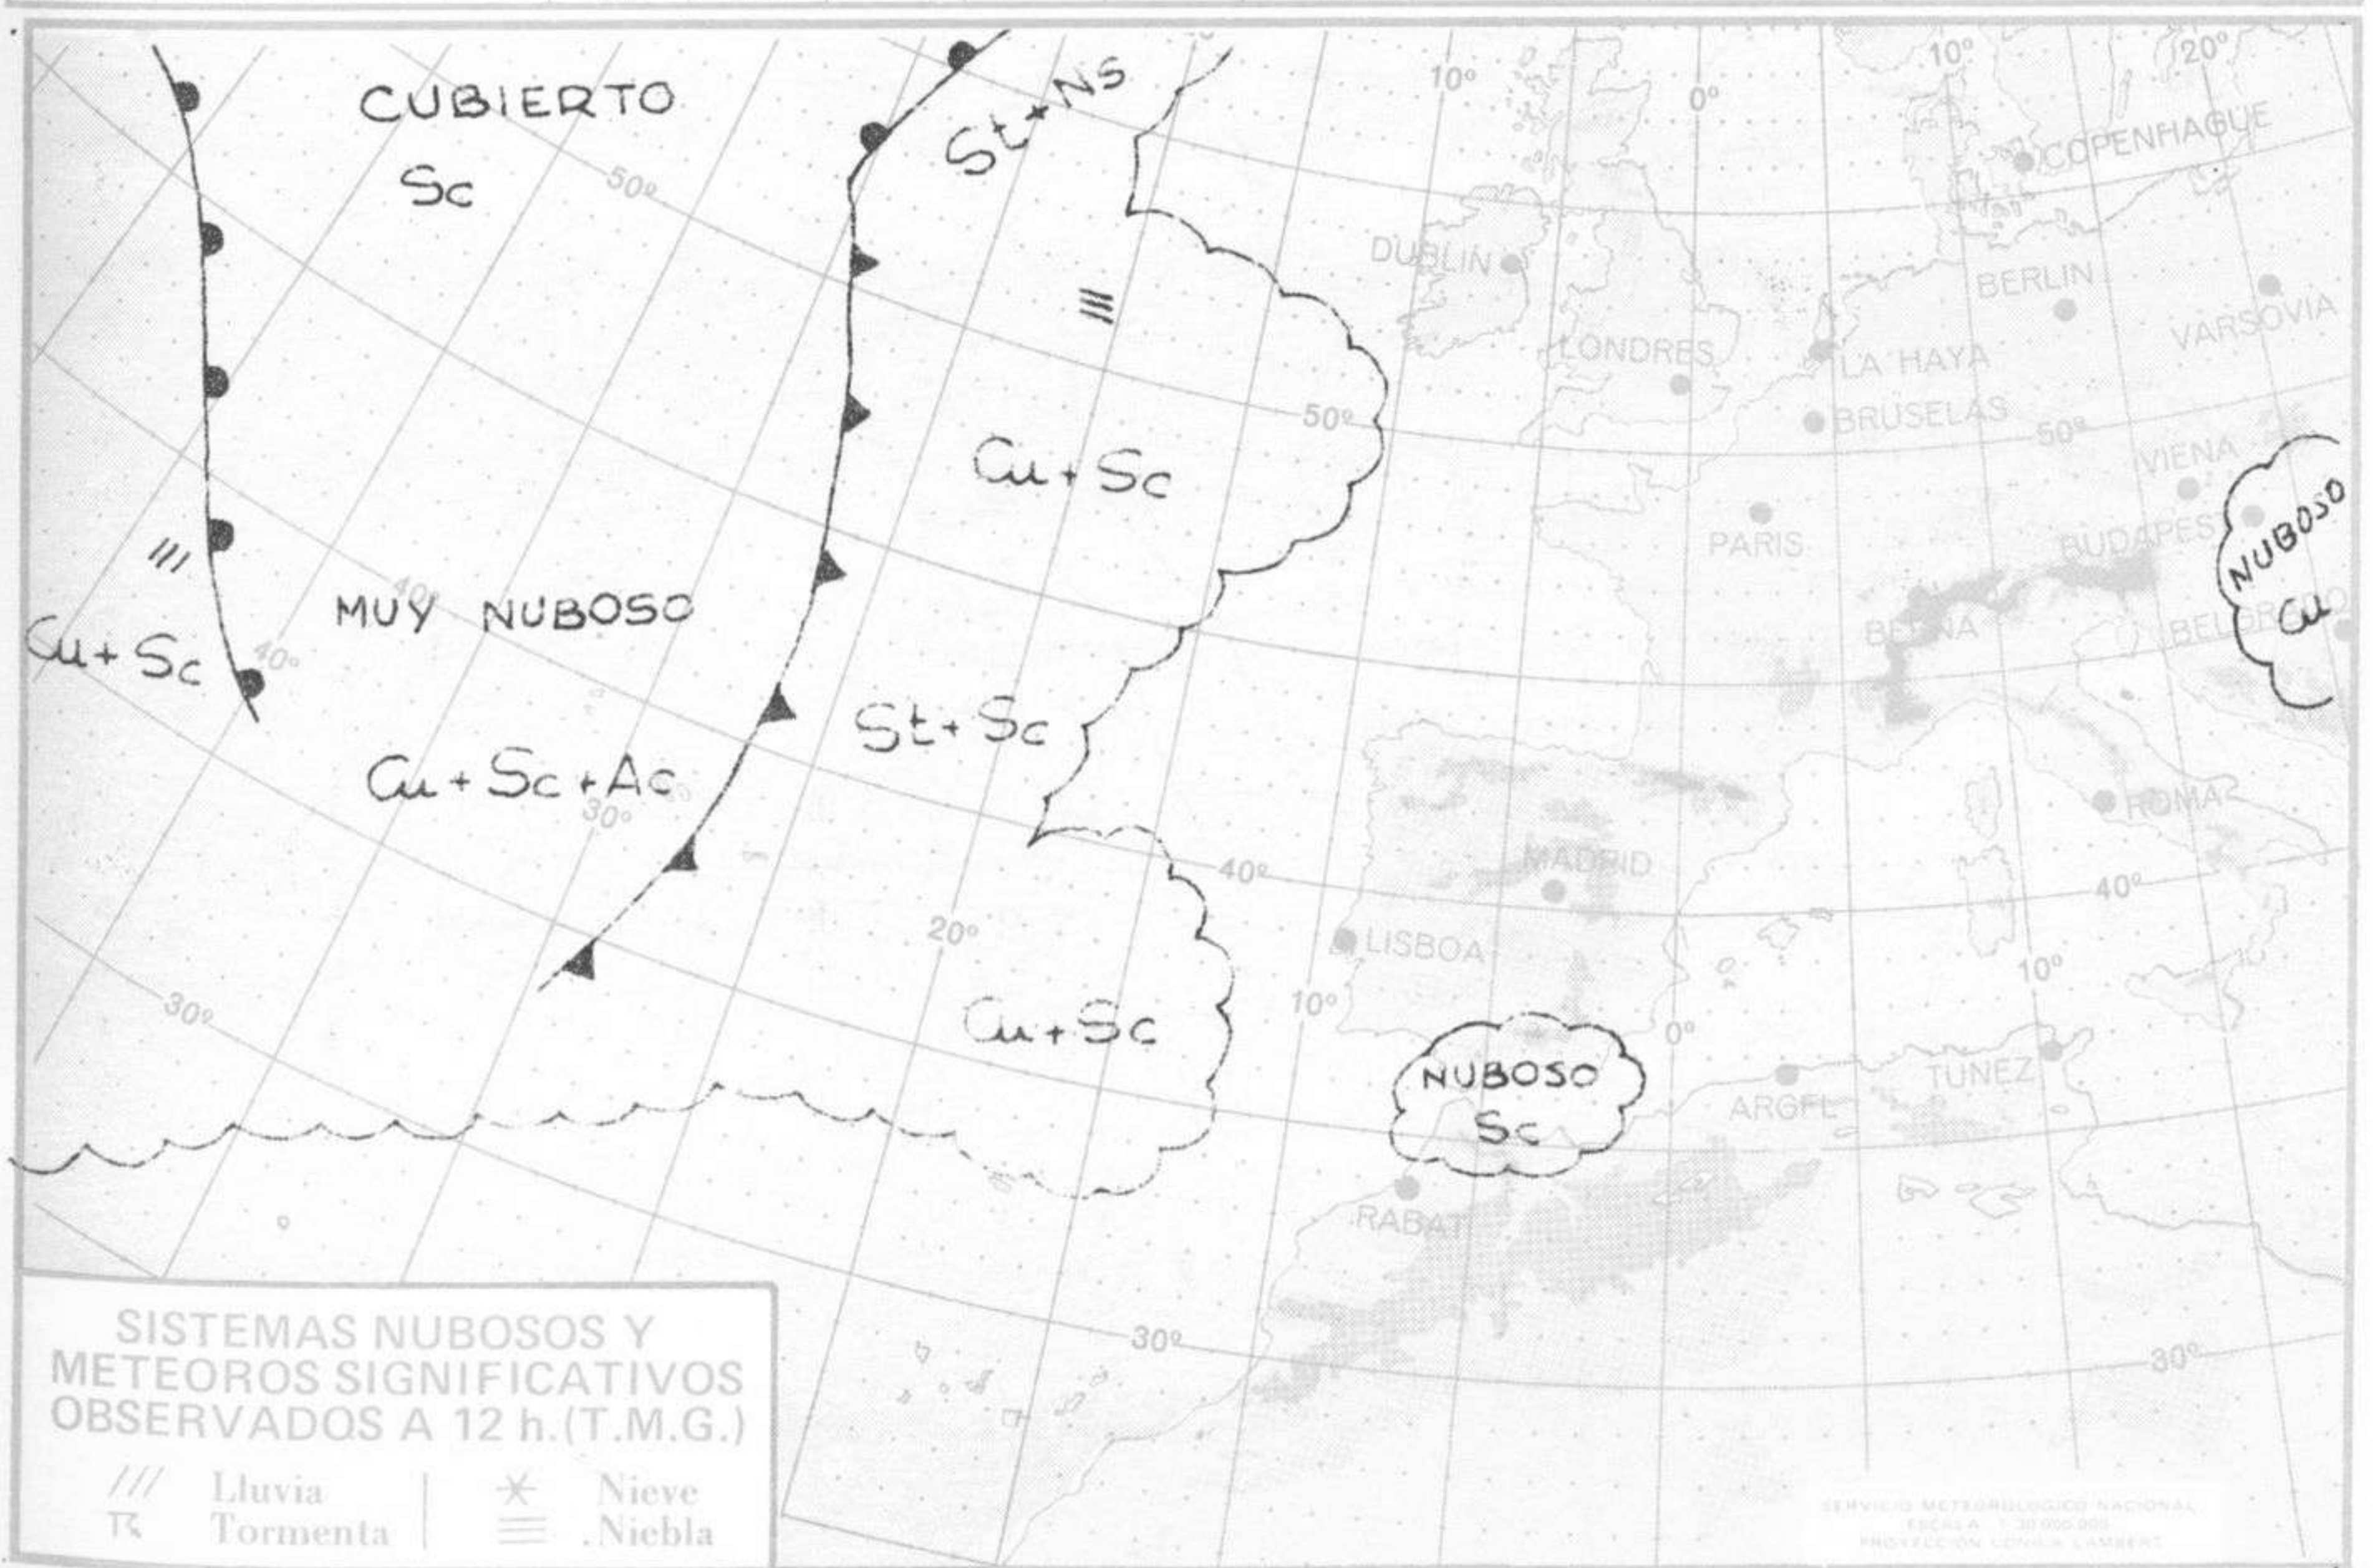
CUBIERTO
Sc
St+Ns
10º
0º
10º
20º
COPENHAGUE
50º
DUBLIN
BERLIN
VARSOVIA
LONDRES
LA HAYA
BRUSELAS
50º
50º
Cu+Sc
VIENA
NUBOSO
Cu
PARIS
BUDAPEST
///
40º
MUY NUBOSO
BERNA
BELGRADO
Cu+Sc
40º
St+Sc
Cu+Sc+Ac
30º
ROMA
MADRID
40º
40º
20º
LISBOA
10º
30º
10º
Cu+Sc
0º
NUBOSO
Sc
TUNEZ
ARGEL
RABAT
30º
30º
SISTEMAS NUBOSOS Y METEOROS SIGNIFICATIVOS OBSERVADOS A 12 h.(T.M.G.)
/// Lluvia
$\text{⌐\!\!\!<}$ Tormenta
✳ Nieve
≡ .Niebla
SERVICIO METEOROLOGICO NACIONAL
ESCALA 1:30.000.000
PROYECCION CONICA LAMBERT